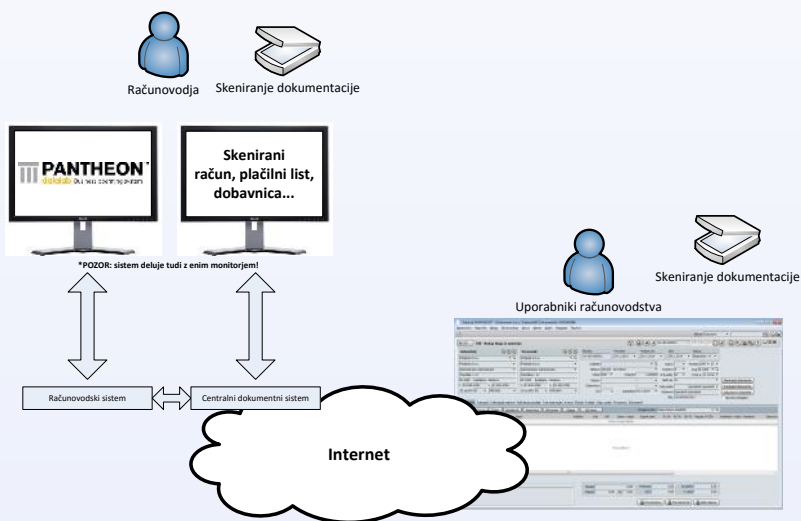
Računovodja

Skeniranje dokumentacije

PANTHEON

Skenirani račun, plačilni list, dobavnica...

*POZOR: sistem deluje tudi z enim monitorjem!

Uporabniki računovodstva

Skeniranje dokumentacije

Računovodski sistem

Centralni dokumentni sistem

Internet